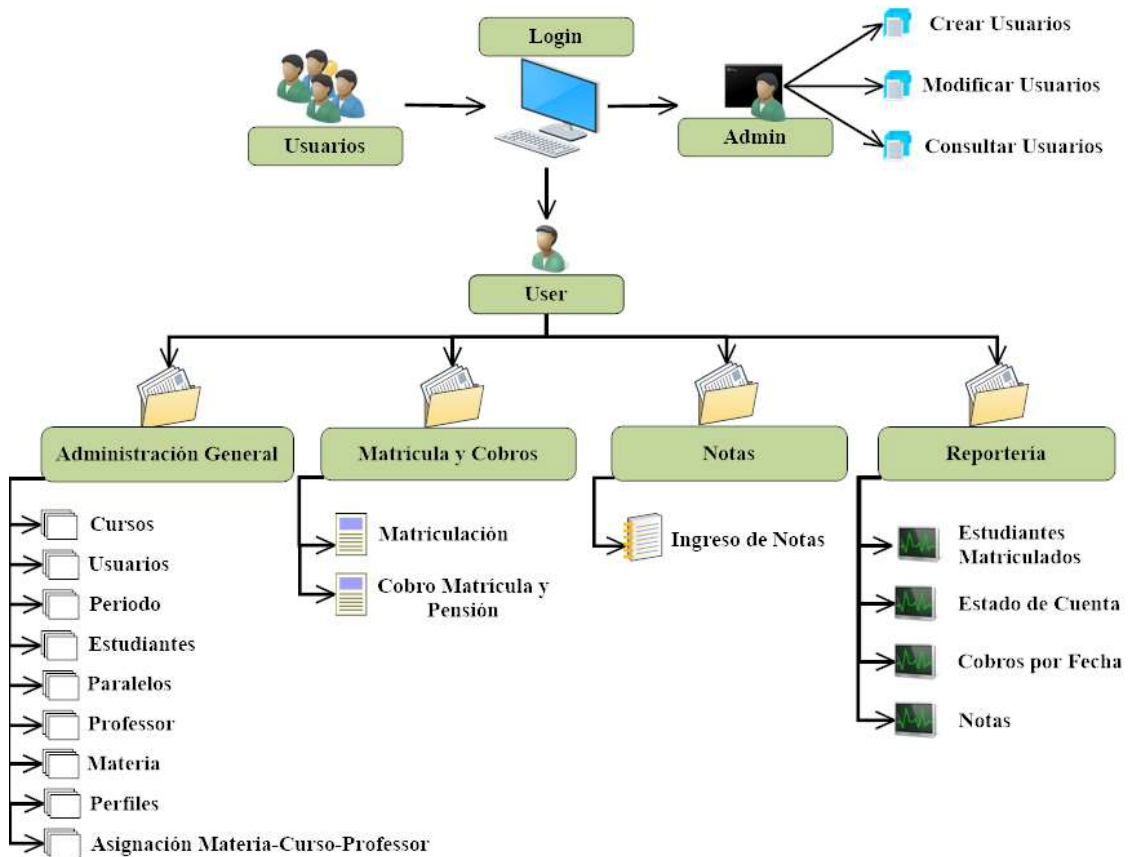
Login

Usuarios

Admin

Crear Usuarios

Modificar Usuarios

Consultar Usuarios

User

Administración General

Cursos
Usuarios
Periodo
Estudiantes
Paralelos
Professor
Materia
Perfiles
Asignación Materia-Curso-Professor

Matrícula y Cobros

Matriculación
Cobro Matrícula y Pensión

Notas

Ingreso de Notas

Reportería

Estudiantes Matriculados
Estado de Cuenta
Cobros por Fecha
Notas